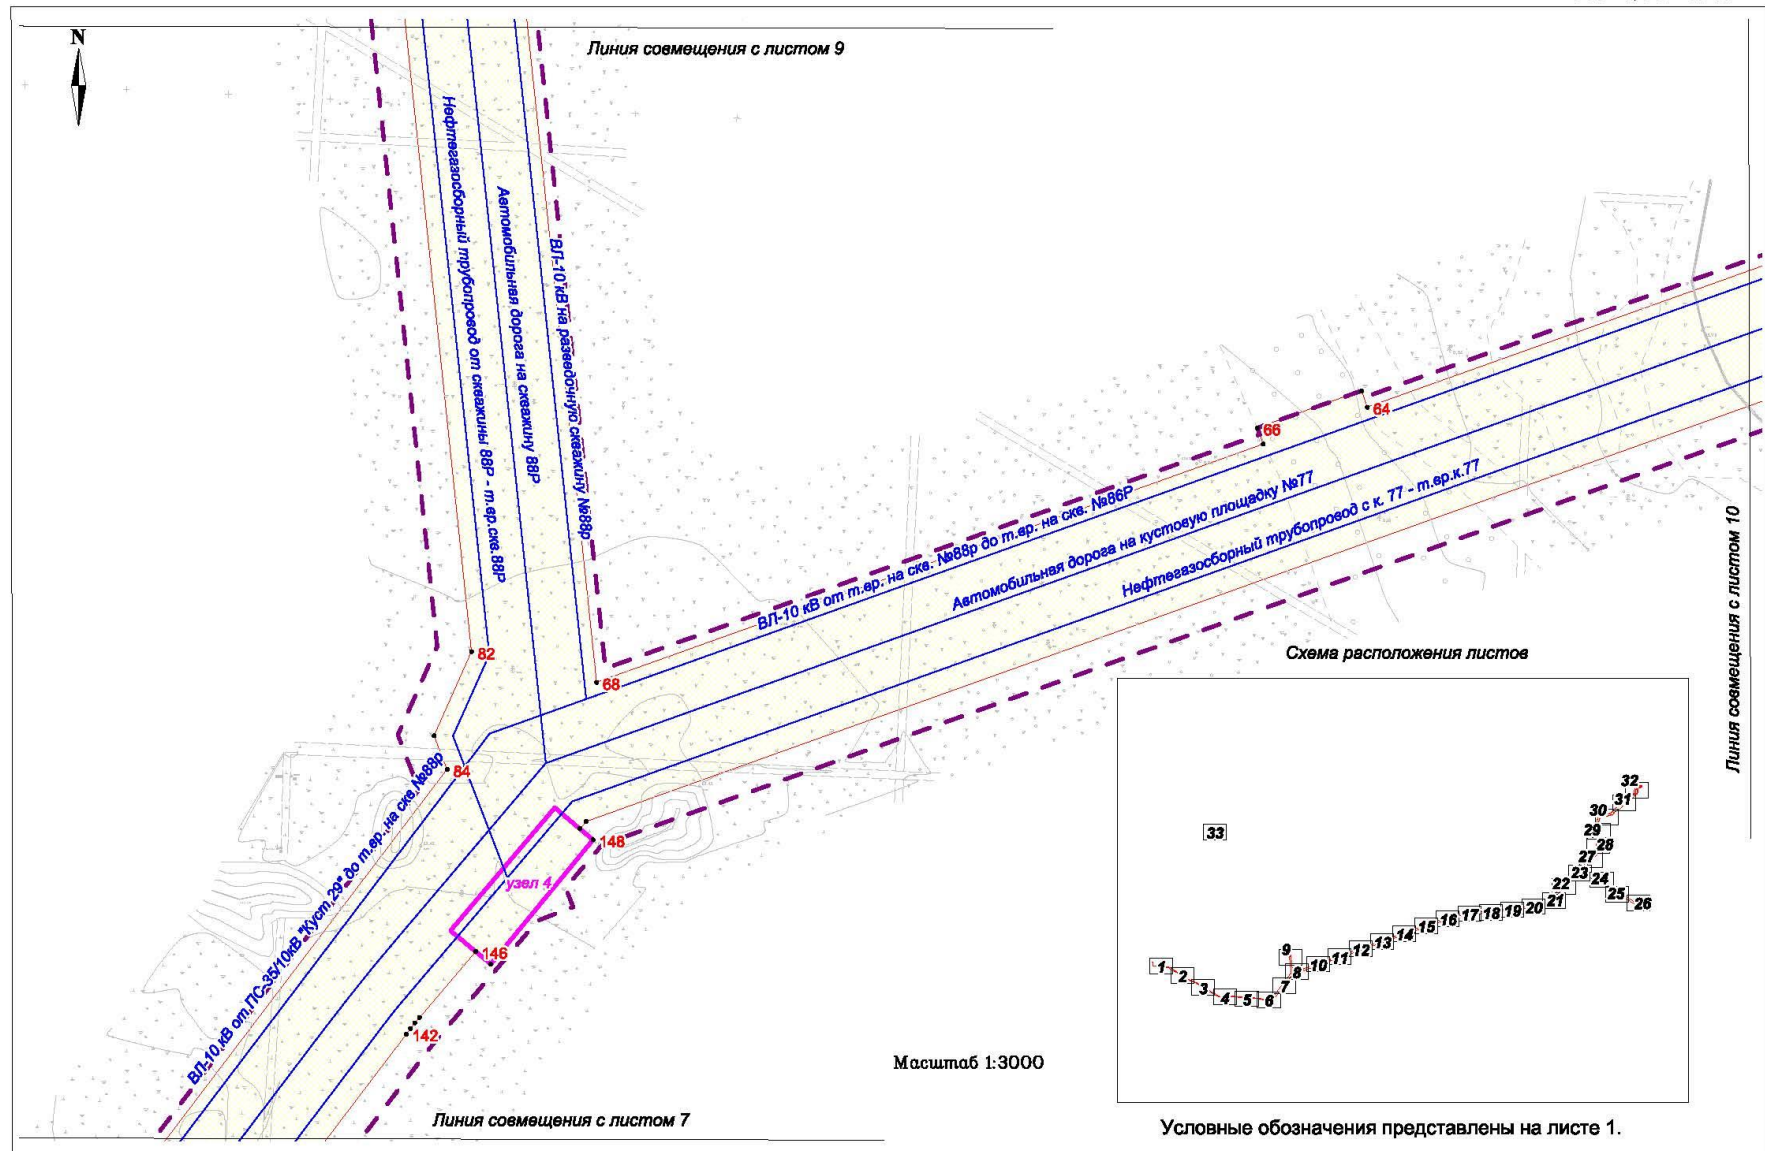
N

Линия совмещения с листом 9

Нефтегазосборный трубопровод от скважины 88Р - т.вр.скв.88Р

Автомобильная дорога на скважину 88Р

ВЛ-10 кВ на разведочную скважину №88р

ВЛ-10 кВ от т.вр. на скв. №88р до т.вр. на скв. №86Р

Автомобильная дорога на кустовую площадку №77

Нефтегазосборный трубопровод с к. 77 - т.вр.к.77

66

64

82

68

84

148

узел 4

146

142

ВЛ-10 кВ от ПС-35/10кВ "Куст.29" до т.вр. на скв.№88р

Линия совмещения с листом 10

Схема расположения листов

33

32
31
30
29
28
27
23
24
22
21
25
26
20
19
18
17
16
15
14
13
12
11
10
9
8
7
1
2
3
4
5
6

Масштаб 1:3000

Линия совмещения с листом 7

Условные обозначения представлены на листе 1.